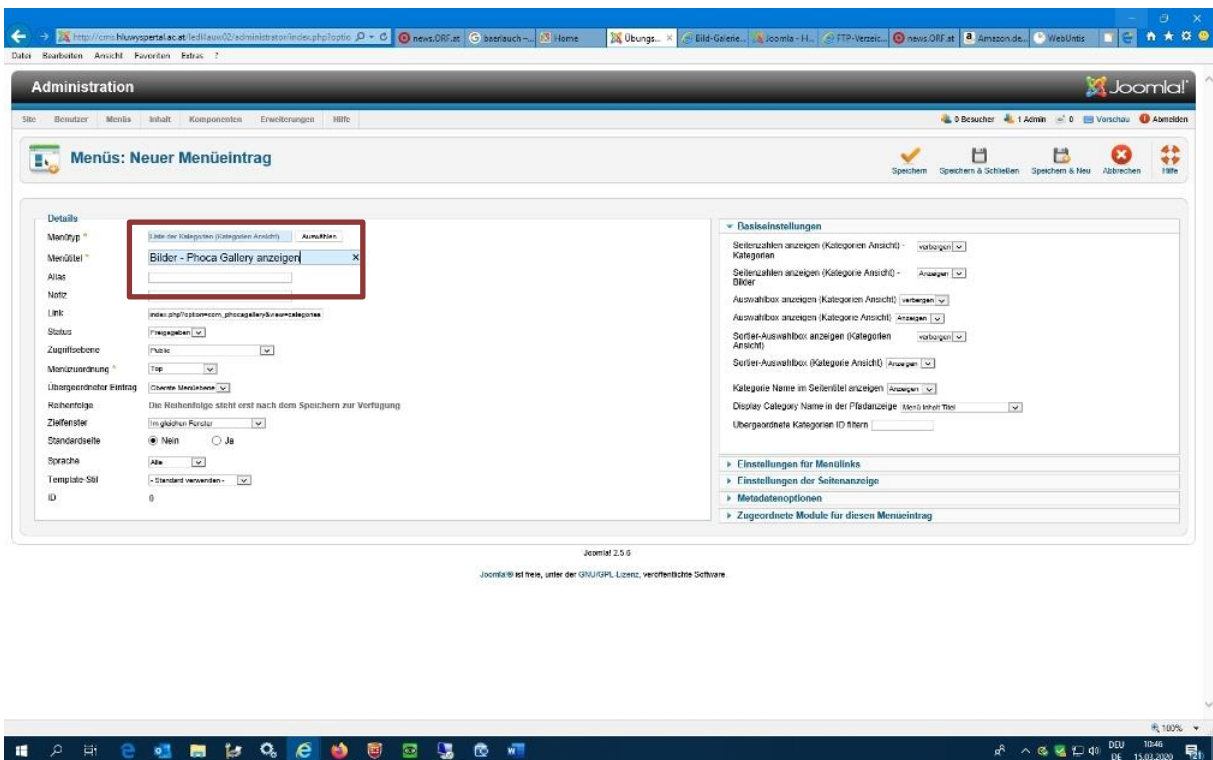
http://cms.hluwyspertal.ac.at/ledl/auw02/administrator/index.php?optio
news.ORF.at
baerlauch -...
Home
Übungs...
Bild-Galerie...
Joomla - H...
FTP-Verzeic...
news.ORF.at
Amazon.de...
WebUntis

Datei Bearbeiten Ansicht Favoriten Extras ?

Administration

Joomla!

Site Benutzer Menüs Inhalt Komponenten Erweiterungen Hilfe

0 Besucher 1 Admin 0 Vorschau Abmelden

Menüs: Neuer Menüeintrag

Speichern Speichern & Schließen Speichern & Neu Abbrechen Hilfe

Details

Menütyp * Liste der Kategorien (Kategorien Ansicht) Auswählen

Menütitel * Bilder - Phoca Gallery anzeigen

Alias

Notiz

Link index.php?option=com_phocagallery&view=categories

Status Freigegeben

Zugriffsebene Public

Menüzuordnung * Top

Übergeordneter Eintrag Oberste Menüebene

Reihenfolge Die Reihenfolge steht erst nach dem Speichern zur Verfügung

Zielfenster Im gleichen Fenster

Standardseite Nein Ja

Sprache Alle

Template-Stil - Standard verwenden -

ID 0

Basiseinstellungen

Seitenzahlen anzeigen (Kategorien Ansicht) - Kategorien verbergen

Seitenzahlen anzeigen (Kategorie Ansicht) - Bilder Anzeigen

Auswahlbox anzeigen (Kategorien Ansicht) verbergen

Auswahlbox anzeigen (Kategorie Ansicht) Anzeigen

Sortier-Auswahlbox anzeigen (Kategorien Ansicht) verbergen

Sortier-Auswahlbox (Kategorie Ansicht) Anzeigen

Kategorie Name im Seitentitel anzeigen Anzeigen

Display Category Name in der Pfadanzeige Menü Inhalt Titel

Übergeordnete Kategorien ID filtern

Einstellungen für Menülinks

Einstellungen der Seitenanzeige

Metadatenoptionen

Zugeordnete Module für diesen Menüeintrag

Joomla! 2.5.6

Joomla!® ist freie, unter der GNU/GPL-Lizenz, veröffentlichte Software.

100%

DEU DE 10:46 15.03.2020